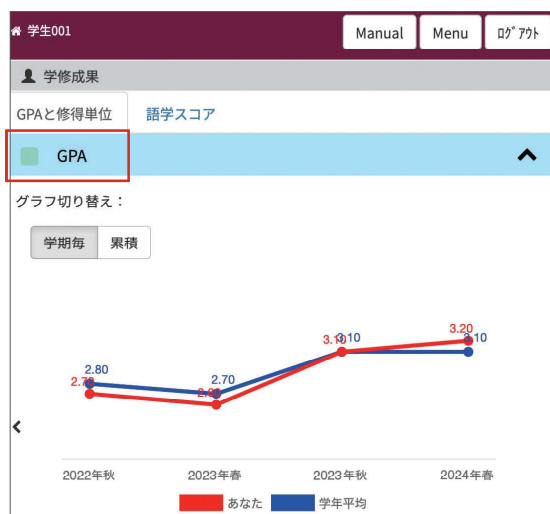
学生001

Manual

Menu

ﾛｸﾞｱｳﾄ

学修成果

GPAと修得単位

語学スコア

GPA

グラフ切り替え：

学期毎

累積

2.80

2.70

2.70

2.60

3.10

3.10

3.20

3.10

<

2022年秋

2023年春

2023年秋

2024年春

あなた

学年平均